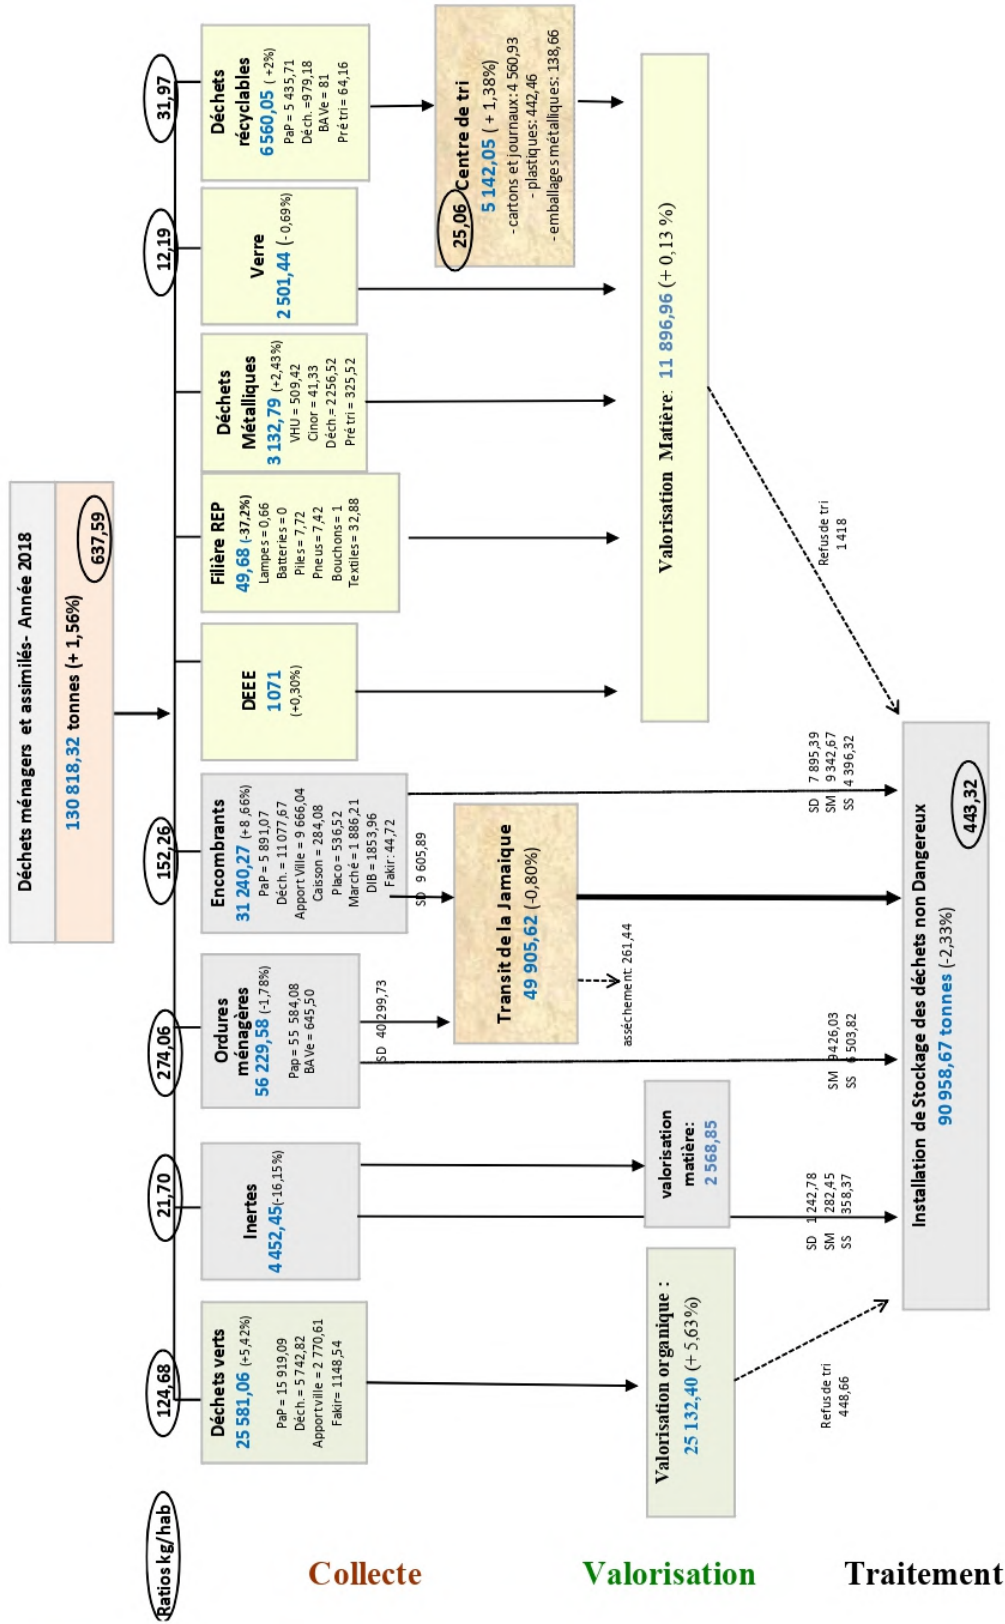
Déchets ménagers et assimilés- Année 2018
130 818,32 tonnes (+ 1,56%)
637,59

31,97
Déchets récyclables
6 560,05 (+2%)
PaP = 5 435,71
Déch. = 979,18
BA Ve = 81
Pré tri = 64,16

25,06
Centre de tri
5 142,05 ( + 1,38%)
-cartons et journaux: 4 560,93
- plastiques: 442,46
-emballages métalliques: 138,66

12,19
Verre
2 501,44 (- 0,69%)

Déchets Métalliques
3 132,79 (+2,43%)
VHU = 509,42
Cinor = 41,33
Déch. = 2256,52
Pré tri = 325,52

Filière REP
49,68 (-37,2%)
Lampes = 0,66
Batteries = 0
Piles = 7,72
Pneus = 7,42
Bouchons = 1
Textiles = 32,88

DEEE
1071
(+0,30%)

Valorisation Matière: 11 896,96 (+ 0,13 %)

Refus de tri
1418

152,26
Encombrants
31 240,27 (+8,66%)
PaP = 5 891,07
Déch. = 11 077,67
Apport Ville = 9 666,04
Caisson = 284,08
Placo = 536,52
Marché = 1 886,21
DIB = 1853,96
Fakir: 44,72

SD 7 895,39
SM 9 342,67
SS 4 396,32

SD 9 605,89

Transit de la Jamaique
49 905,62 (-0,80%)

assèchement: 261,44

443,32
Installation de Stockage des déchets non Dangereux
90 958,67 tonnes (-2,33%)

274,06
Ordures ménagères
56 229,58 (-1,78%)
Pap = 55 584,08
BA Ve = 645,50

SD 40 299,73

SM 9426,03
SS 6 503,82

21,70
Inertes
4 452,45(-16,15%)

valorisation matière:
2 568,85

SD 1 242,78
SM 282,45
SS 358,37

124,68
Déchets verts
25 581,06 (+5,42%)
PaP = 15 919,09
Déch. = 5 742,82
Apport ville = 2 770,61
Fakir= 1148,54

Valorisation organique :
25 132,40 (+ 5,63 %)

Refus de tri
448,66

Ratios kg/hab
Collecte
Valorisation
Traitement